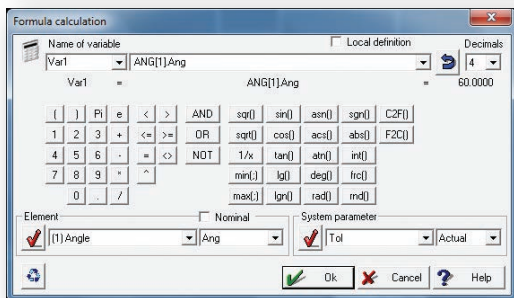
Formula calculation

Name of variable

Local definition

Decimals

Var1

ANG[1].Ang

4

Var1

=

ANG[1].Ang

=

60.0000

( ) Pi e < > AND sqr() sin() asn() sgn() C2F()

1 2 3 + <= >= OR sqrt() cos() acs() abs() F2C()

4 5 6 - = <> NOT 1/x tan() atn() int()

7 8 9 * ^ min(;) lg() deg() frc()

0 . / max(;) lgn() rad() rnd()

Element

Nominal

(1) Angle

Ang

System parameter

Tol

Actual

Ok

Cancel

Help